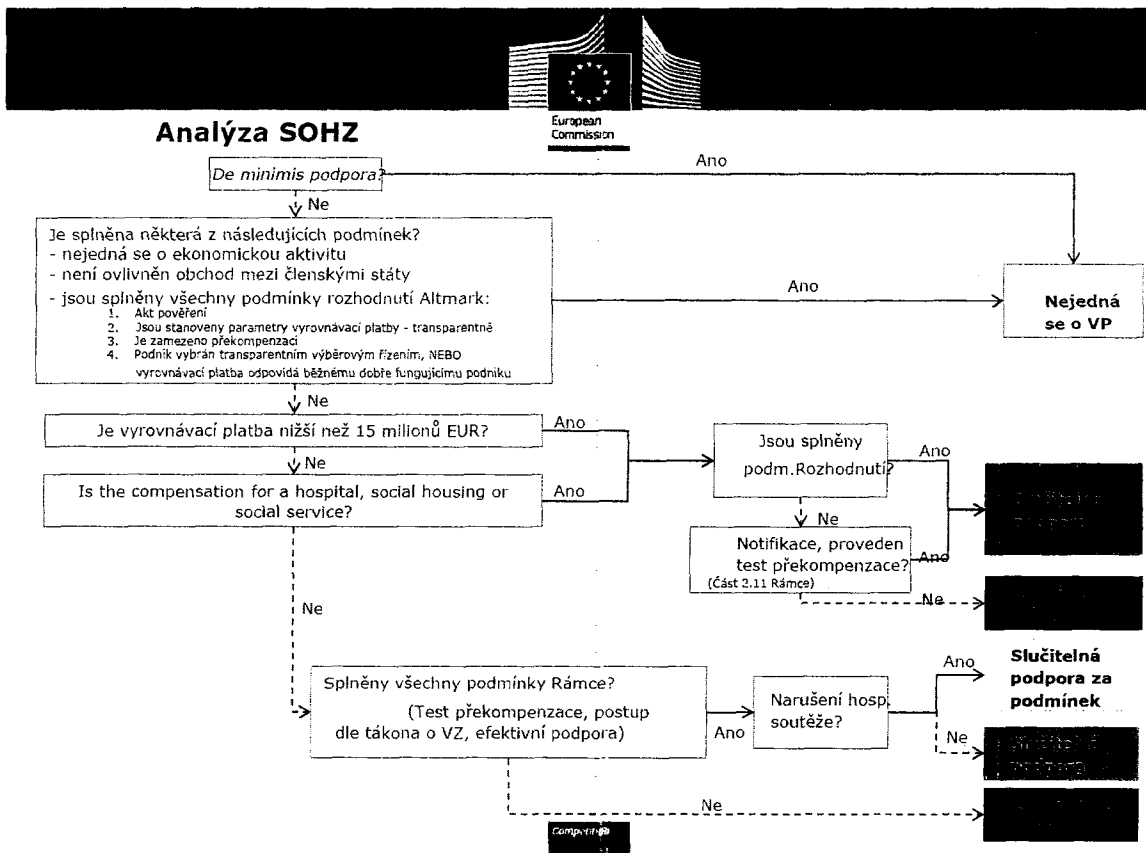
European Commission

Analýza SOHZ

De minimis podpora?

Ano

Ne

Je splněna některá z následujících podmínek?
- nejedná se o ekonomickou aktivitu
- není ovlivněn obchod mezi členskými státy
- jsou splněny všechny podmínky rozhodnutí Altmark:
1. Akt pověření
2. Jsou stanoveny parametry vyrovnávací platby - transparentně
3. Je zamezeno překompenzaci
4. Podnik vybrán transparentním výběrovým řízením, NEBO vyrovnávací platba odpovídá běžnému dobře fungujícímu podniku

Ano

Nejedná se o VP

Ne

Je vyrovnávací platba nižší než 15 milionů EUR?

Ano

Ne

Is the compensation for a hospital, social housing or social service?

Ano

Jsou splněny podm.Rozhodnutí?

Ano

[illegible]

Ne

Notifikace, proveden test překompenzace? (Část 2.11 Rámce)

Ano

Ne

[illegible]

Ne

Splněny všechny podmínky Rámce?
(Test překompenzace, postup dle tákona o VZ, efektivní podpora)

Ano

Narušení hosp. soutěže?

Ano

Slučitelná podpora za podmínek

Ne

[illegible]

Ne

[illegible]

Competition